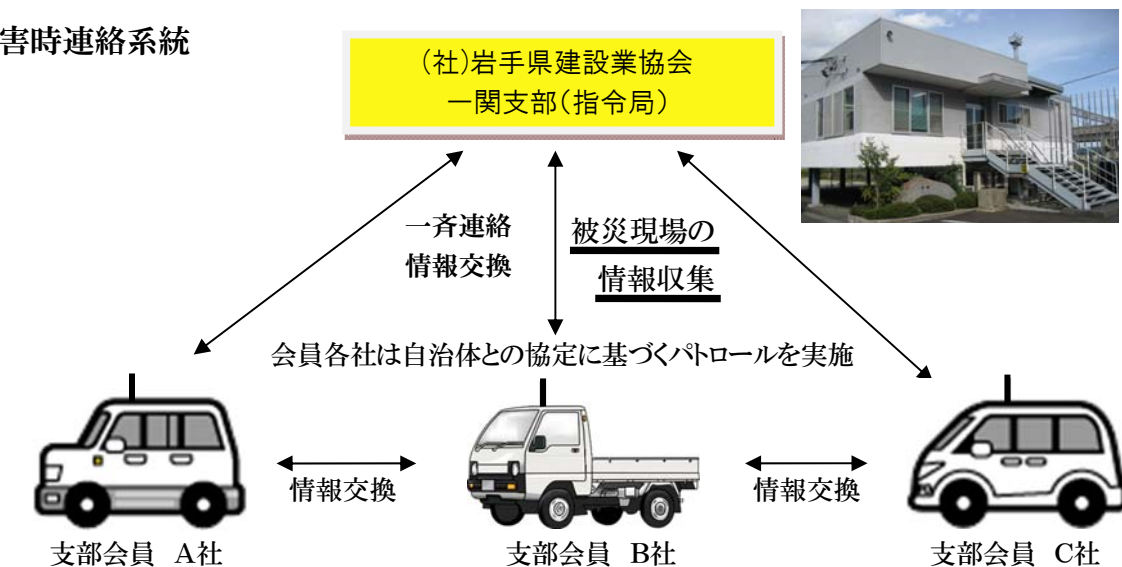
害時連絡系統

(社)岩手県建設業協会
一関支部(指令局)

一斉連絡
情報交換

被災現場の
情報収集

会員各社は自治体との協定に基づくパトロールを実施

情報交換

情報交換

支部会員 A社

支部会員 B社

支部会員 C社